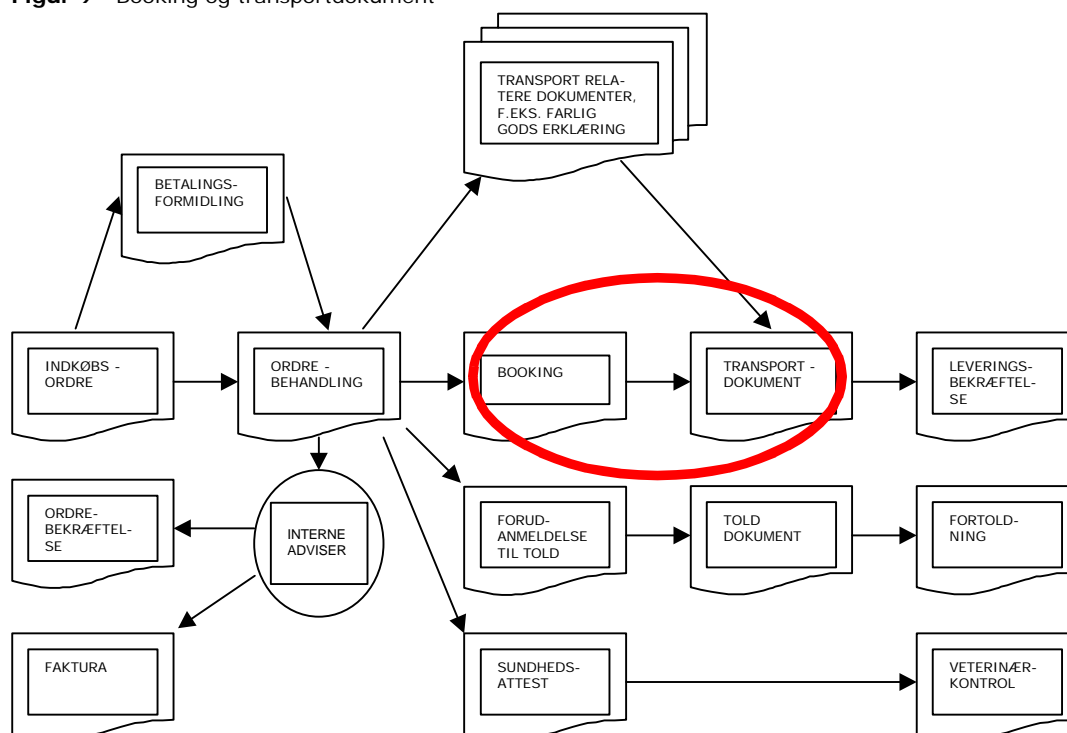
Figur 9 Booking og transportdokument

TRANSPORT RELATERE DOKUMENTER, F.EKS. FARLIG GODS ERKLÆRING

BETALINGSFORMIDLING

INDKØBS - ORDRE

ORDRE - BEHANDLING

BOOKING

TRANSPORT - DOKUMENT

LEVERINGSBEKRÆFTELSE

ORDREBEKRÆFTELSE

INTERNE ADVISER

FORUDANMELDELSE TIL TOLD

TOLD DOKUMENT

FORTOLDNING

FAKTURA

SUNDHEDSATTEST

VETERINÆRKONTROL